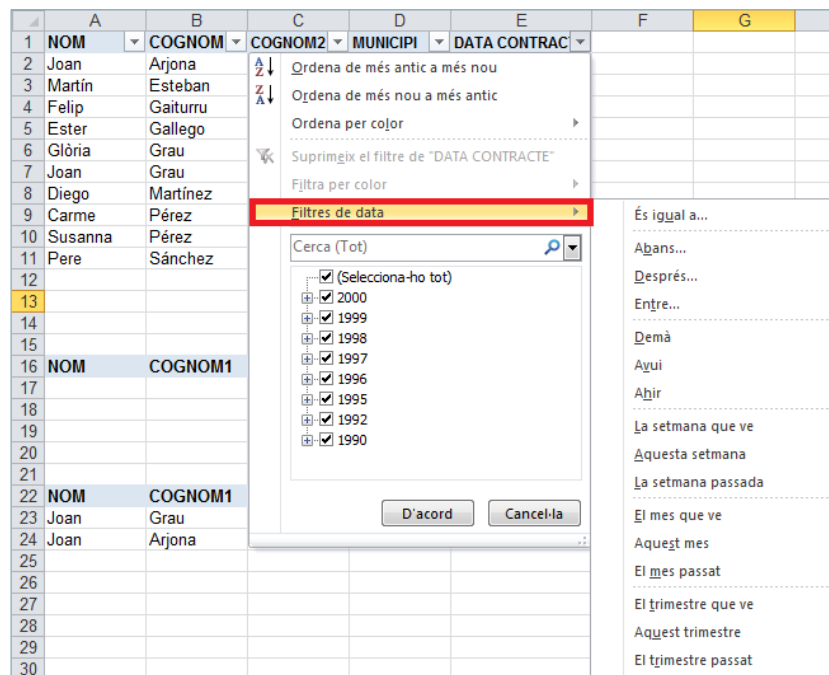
| | A | B | C | D | E | F | G |
|---|---|---|---|---|---|---|---|
| 1 | NOM | COGNOM | COGNOM2 | MUNICIPI | DATA CONTRAC | | |
| 2 | Joan | Arjona | | | | | |
| 3 | Martín | Esteban | | | | | |
| 4 | Felip | Gaiturru | | | | | |
| 5 | Ester | Gallego | | | | | |
| 6 | Glòria | Grau | | | | | |
| 7 | Joan | Grau | | | | | |
| 8 | Diego | Martínez | | | | | |
| 9 | Carme | Pérez | | | | | |
| 10 | Susanna | Pérez | | | | | |
| 11 | Pere | Sánchez | | | | | |
| 12 | | | | | | | |
| 13 | | | | | | | |
| 14 | | | | | | | |
| 15 | | | | | | | |
| 16 | NOM | COGNOM1 | | | | | |
| 17 | | | | | | | |
| 18 | | | | | | | |
| 19 | | | | | | | |
| 20 | | | | | | | |
| 21 | | | | | | | |
| 22 | NOM | COGNOM1 | | | | | |
| 23 | Joan | Grau | | | | | |
| 24 | Joan | Arjona | | | | | |
| 25 | | | | | | | |
| 26 | | | | | | | |
| 27 | | | | | | | |
| 28 | | | | | | | |
| 29 | | | | | | | |
| 30 | | | | | | | |

Ordena de més antic a més nou
Ordena de més nou a més antic
Ordena per color
Suprimeix el filtre de "DATA CONTRACTE"
Filtra per color
Filtres de data
Cerca (Tot)
(Selecciona-ho tot)
2000
1999
1998
1997
1996
1995
1992
1990
D'acord
Cancel·la

És igual a...
Abans...
Després...
Entre...
Demà
Avui
Ahir
La setmana que ve
Aquesta setmana
La setmana passada
El mes que ve
Aquest mes
El mes passat
El trimestre que ve
Aquest trimestre
El trimestre passat